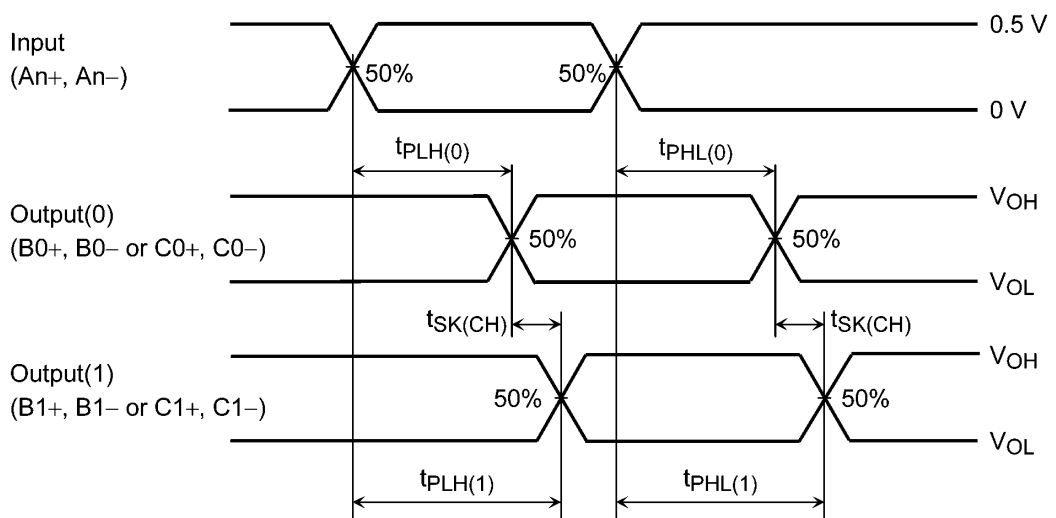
Input
(An+, An−)

50%

50%

0.5 V

0 V

$t_{PLH(0)}$

$t_{PHL(0)}$

Output(0)
(B0+, B0− or C0+, C0−)

50%

50%

$V_{OH}$

$V_{OL}$

$t_{SK(CH)}$

$t_{SK(CH)}$

Output(1)
(B1+, B1− or C1+, C1−)

50%

50%

$V_{OH}$

$V_{OL}$

$t_{PLH(1)}$

$t_{PHL(1)}$